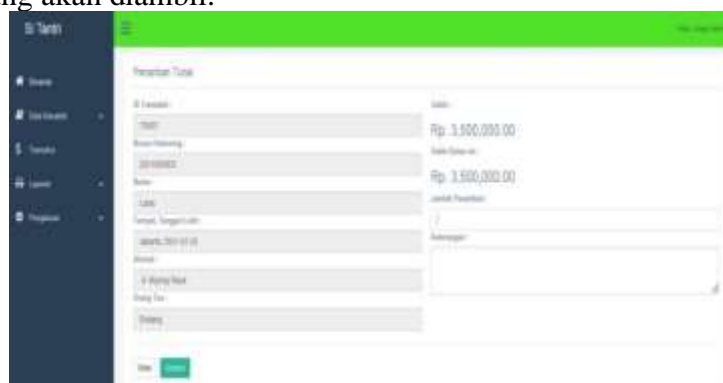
ng akan diambil.

Si Tanin

Beranda

Data Nasabah

Transaksi

Laporan

Pengaturan

Penarikan Tunai

ID Transaksi

Nomor Rekening

Nama

Lala

Tempat, Tanggal Lahir

Jakarta, 2021-07-20

Alamat

Jl. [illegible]

Orang Tua

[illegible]

Saldo

Rp. 3.500.000,00

Saldo Bisa ditarik

Rp. 3.500.000,00

Jumlah Penarikan

Keterangan

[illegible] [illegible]